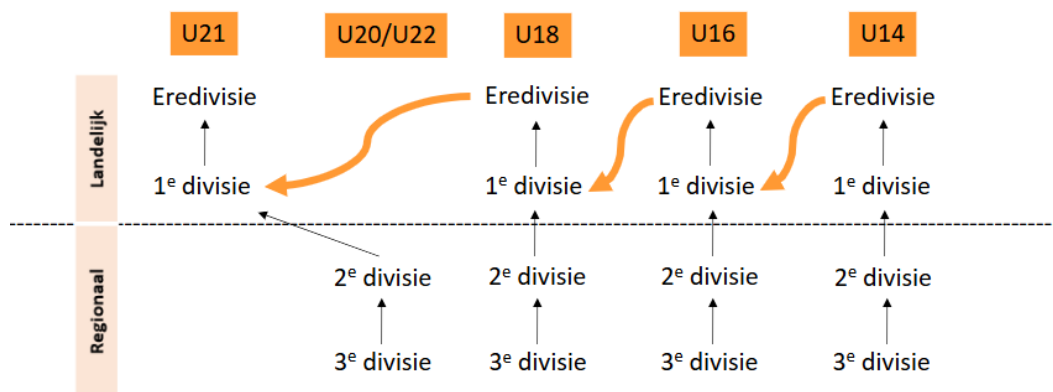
U21 U20/U22 U18 U16 U14

Landelijk

Eredivisie Eredivisie Eredivisie

1$^e$ divisie 1$^e$ divisie 1$^e$ divisie 1$^e$ divisie

Regionaal

2$^e$ divisie 2$^e$ divisie 2$^e$ divisie 2$^e$ divisie

3$^e$ divisie 3$^e$ divisie 3$^e$ divisie 3$^e$ divisie